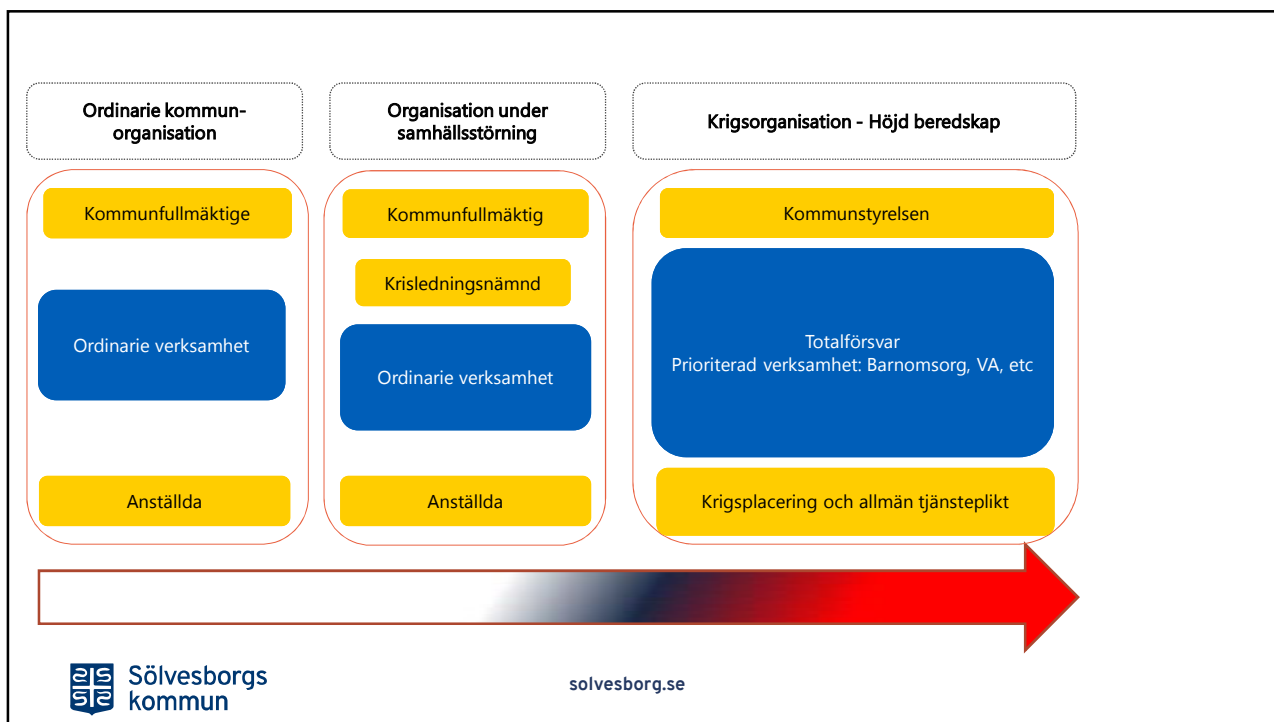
Ordinarie kommunorganisation

Organisation under samhällsstörning

Krigsorganisation - Höjd beredskap

Kommunfullmäktige

Ordinarie verksamhet

Anställda

Kommunfullmäktig

Krisledningsnämnd

Ordinarie verksamhet

Anställda

Kommunstyrelsen

Totalförsvar
Prioriterad verksamhet: Barnomsorg, VA, etc

Krigsplacering och allmän tjänsteplikt

Sölvesborgs kommun

solvesborg.se